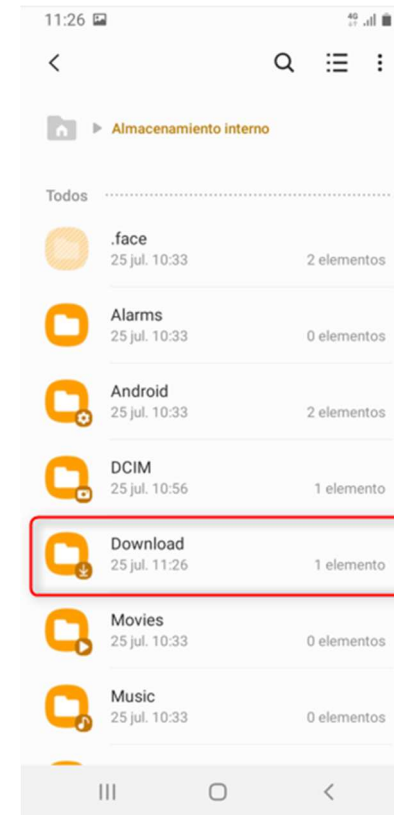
11:26

Almacenamiento interno

Todos

.face
25 jul. 10:33
2 elementos

Alarms
25 jul. 10:33
0 elementos

Android
25 jul. 10:33
2 elementos

DCIM
25 jul. 10:56
1 elemento

Download
25 jul. 11:26
1 elemento

Movies
25 jul. 10:33
0 elementos

Music
25 jul. 10:33
0 elementos